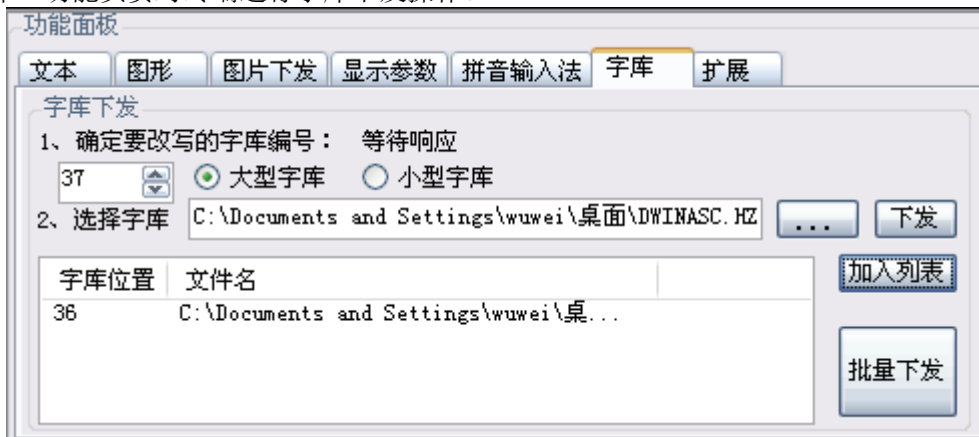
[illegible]

功能面板

文本 | 图形 | 图片下发 | 显示参数 | 拼音输入法 | 字库 | 扩展

字库下发

1、确定要改写的字库编号： 等待响应

37 ⊙ 大型字库 ○ 小型字库

2、选择字库 C:\Documents and Settings\wuwei\桌面\DWINASC.HZ ... 下发

加入列表

| 字库位置 | 文件名 |
|---|---|
| 36 | C:\Documents and Settings\wuwei\桌... |

批量下发